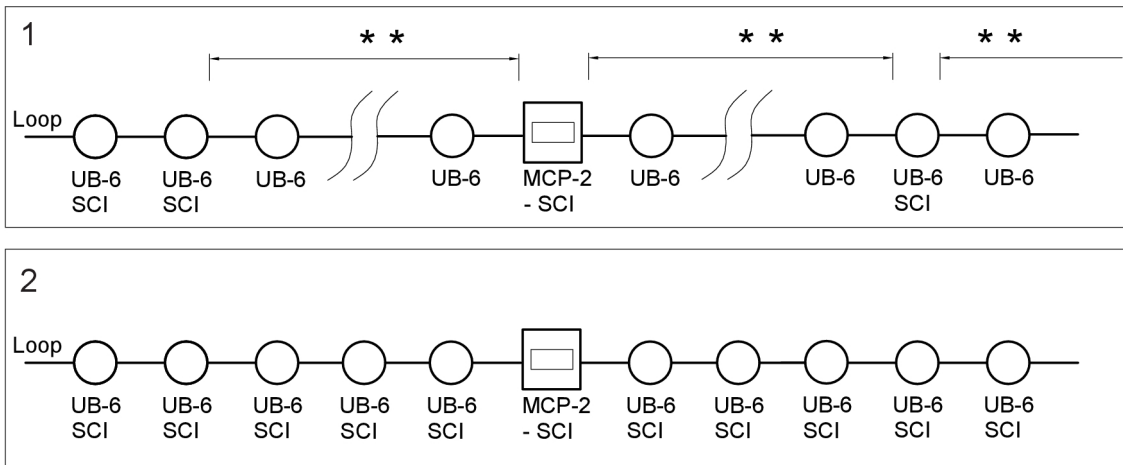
1

* *

* *

* *

Loop

UB-6 SCI

UB-6 SCI

UB-6

UB-6

MCP-2 - SCI

UB-6

UB-6

UB-6 SCI

UB-6

2

Loop

UB-6 SCI

UB-6 SCI

UB-6 SCI

UB-6 SCI

UB-6 SCI

MCP-2 - SCI

UB-6 SCI

UB-6 SCI

UB-6 SCI

UB-6 SCI

UB-6 SCI